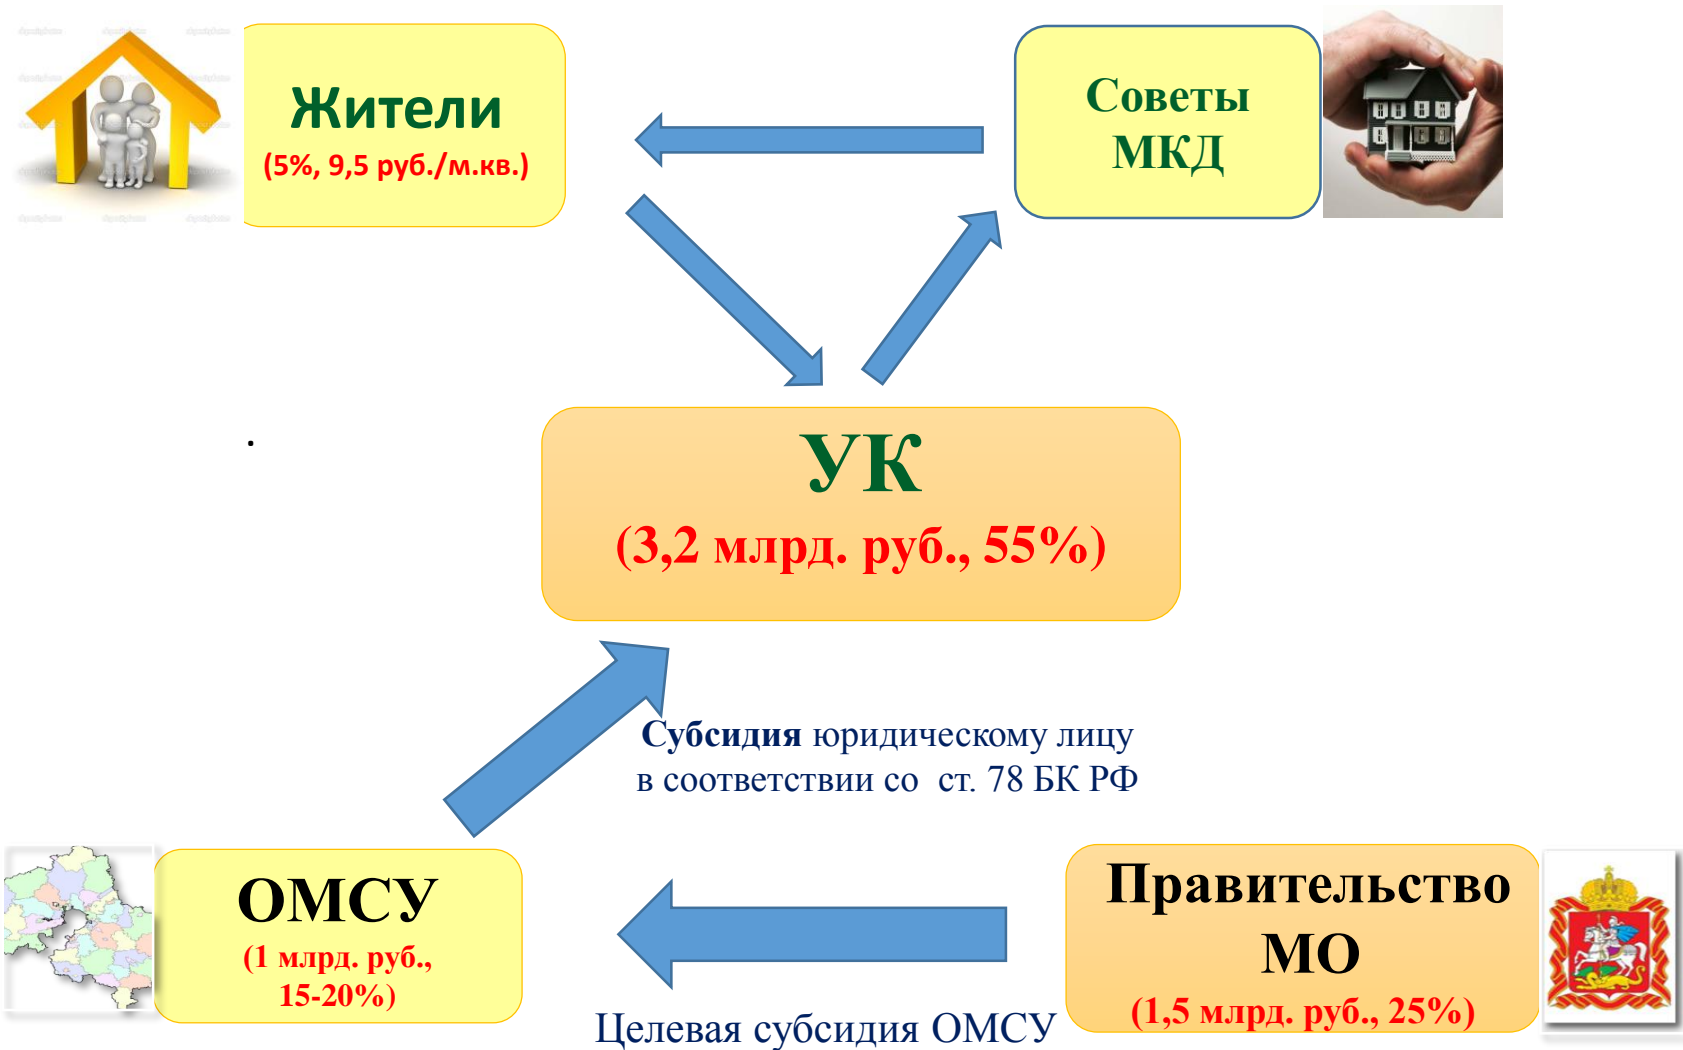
Жители
(5%, 9,5 руб./м.кв.)

Советы МКД

УК
(3,2 млрд. руб., 55%)

Субсидия юридическому лицу в соответствии со ст. 78 БК РФ

ОМСУ
(1 млрд. руб., 15-20%)

Правительство МО
(1,5 млрд. руб., 25%)

Целевая субсидия ОМСУ